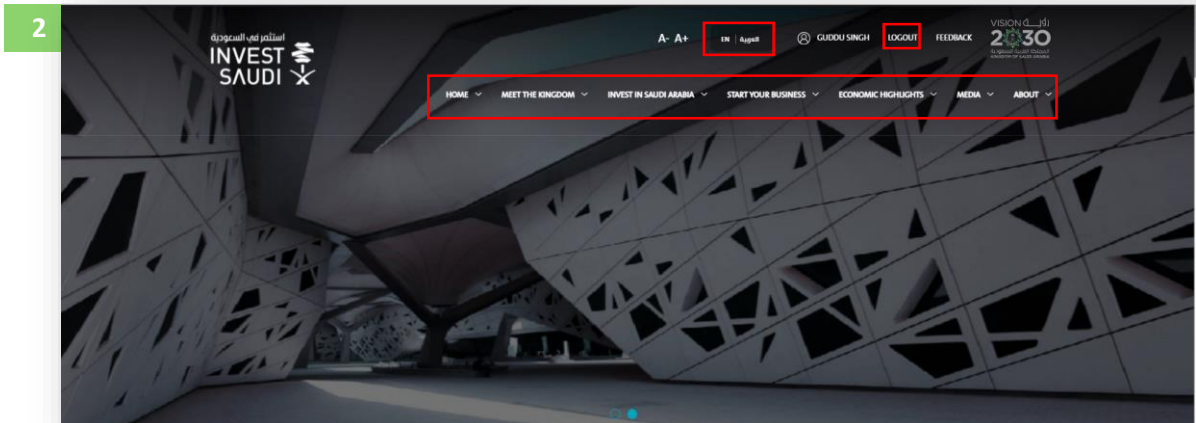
2

استثمر في السعودية
INVEST SAUDI

A- A+
EN | العربية
GUDDU SINGH
LOGOUT
FEEDBACK

VISION رؤية
2030
المملكة العربية السعودية
KINGDOM OF SAUDI ARABIA

HOME
MEET THE KINGDOM
INVEST IN SAUDI ARABIA
START YOUR BUSINESS
ECONOMIC HIGHLIGHTS
MEDIA
ABOUT